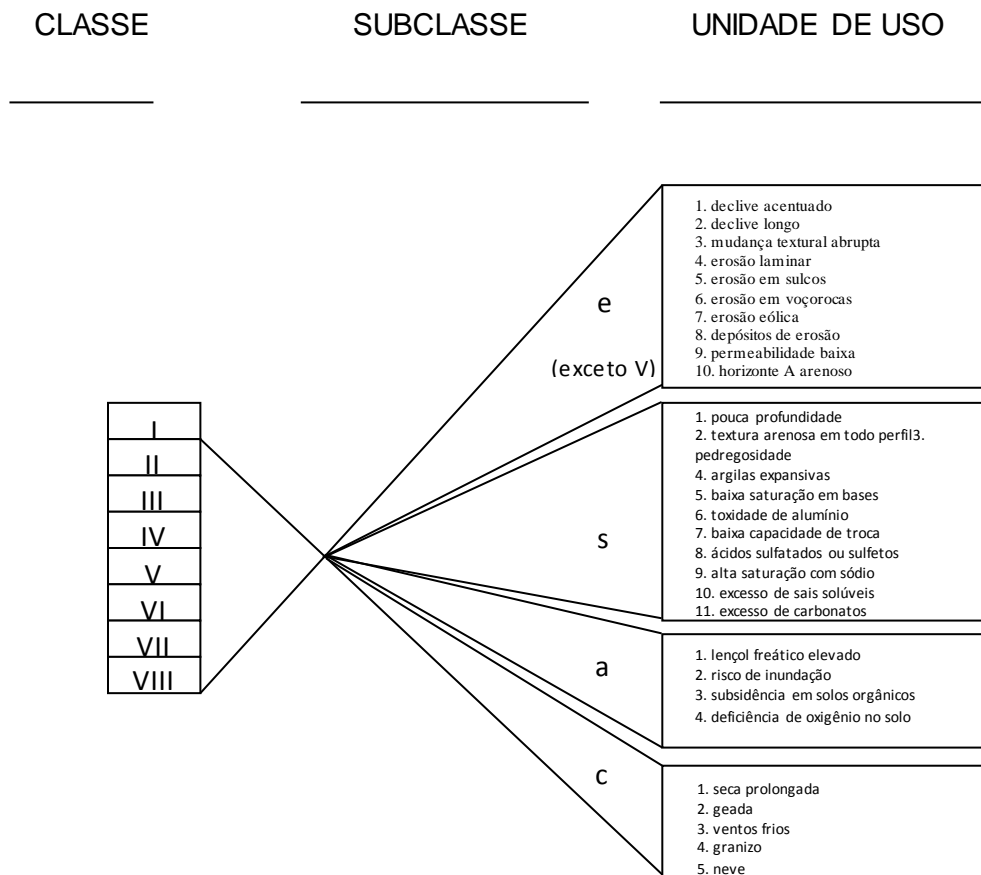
CLASSE SUBCLASSE UNIDADE DE USO

I
II
III
IV
V
VI
VII
VIII

e
(exceto V)

1. declive acentuado
2. declive longo
3. mudança textural abrupta
4. erosão laminar
5. erosão em sulcos
6. erosão em voçorocas
7. erosão eólica
8. depósitos de erosão
9. permeabilidade baixa
10. horizonte A arenoso

s

1. pouca profundidade
2. textura arenosa em todo perfil3. pedregosidade
4. argilas expansivas
5. baixa saturação em bases
6. toxidade de alumínio
7. baixa capacidade de troca
8. ácidos sulfatados ou sulfetos
9. alta saturação com sódio
10. excesso de sais solúveis
11. excesso de carbonatos

a

1. lençol freático elevado
2. risco de inundação
3. subsidência em solos orgânicos
4. deficiência de oxigênio no solo

c

1. seca prolongada
2. geada
3. ventos frios
4. granizo
5. neve